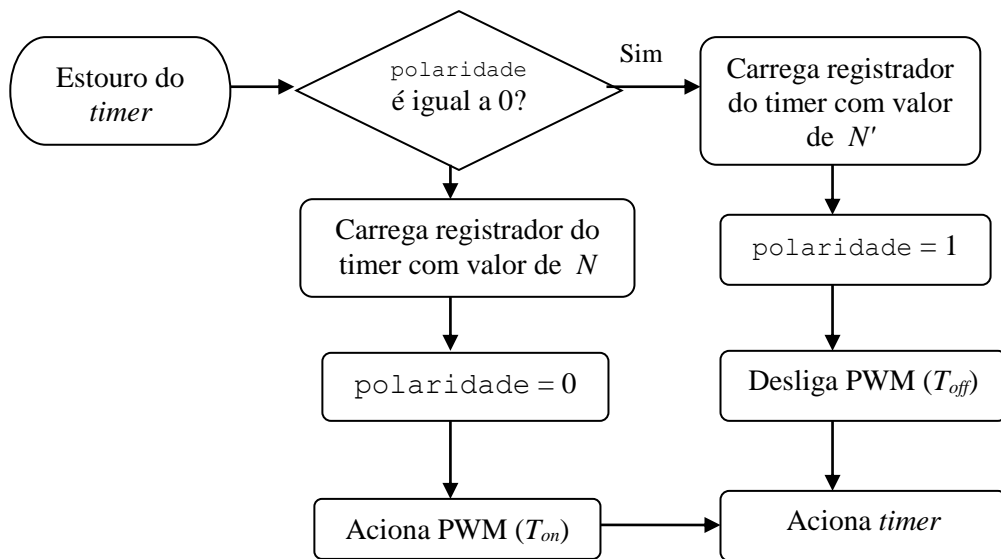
Estouro do *timer*

polaridade é igual a 0?

Sim

Carrega registrador do timer com valor de $N'$

Carrega registrador do timer com valor de $N$

polaridade = 1

polaridade = 0

Desliga PWM ($T_{off}$)

Aciona PWM ($T_{on}$)

Aciona *timer*